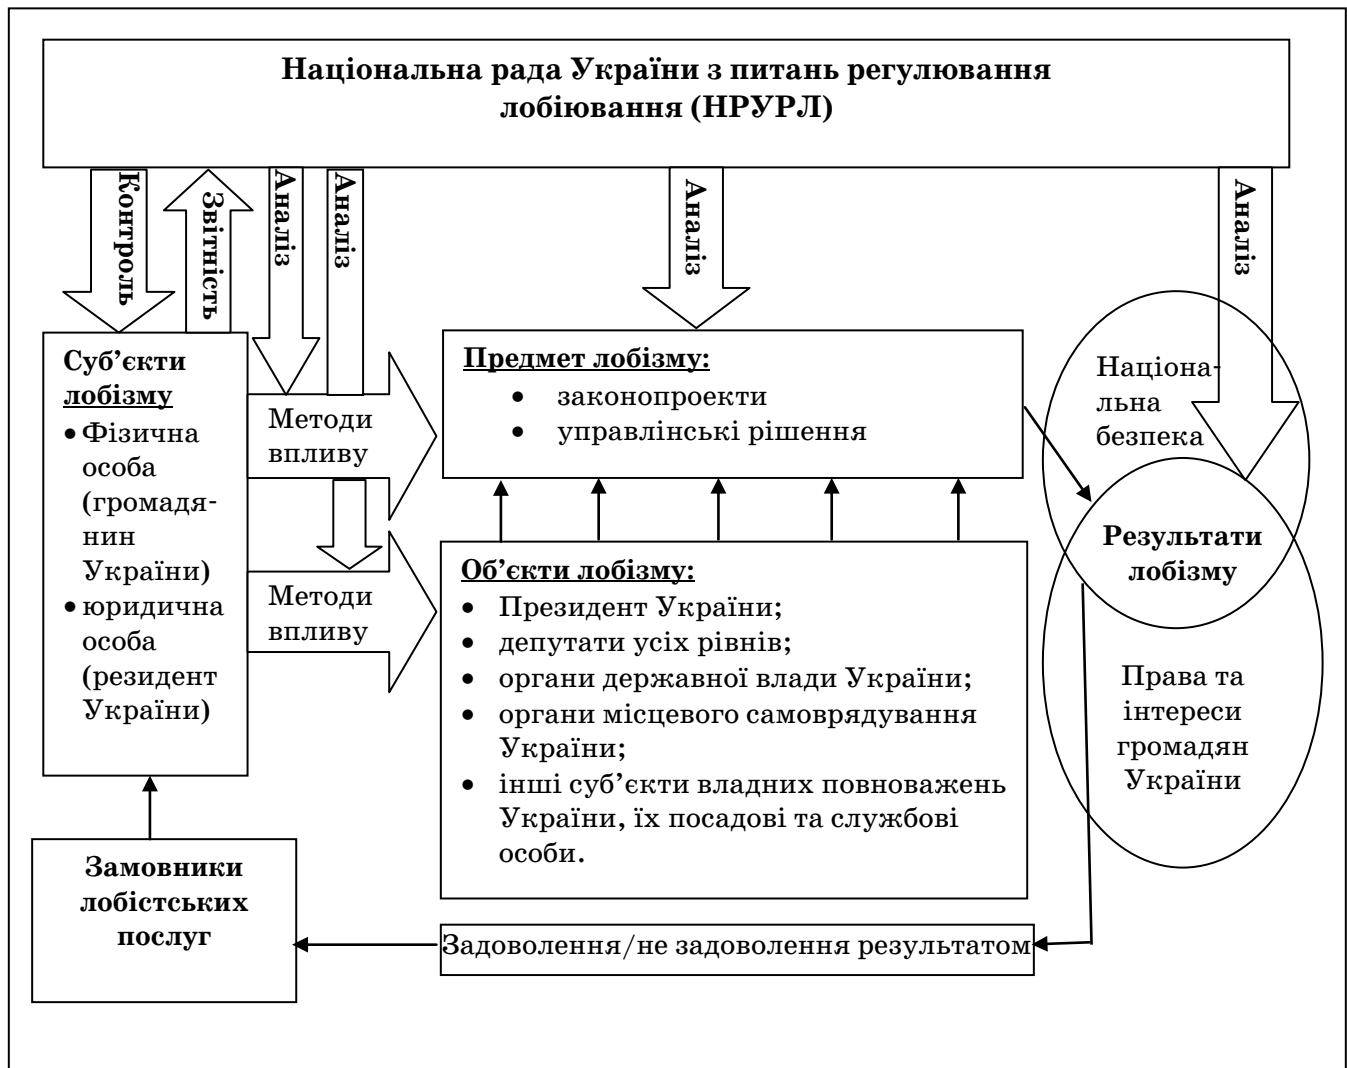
Національна рада України з питань регулювання лобіювання (НРУРЛ)

Контроль

Звітність

Аналіз

Аналіз

Аналіз

Аналіз

Суб'єкти лобізму
• Фізична особа (громадянин України)
• юридична особа (резидент України)

Методи впливу

Методи впливу

Предмет лобізму:
• законопроекти
• управлінські рішення

Об'єкти лобізму:
• Президент України;
• депутати усіх рівнів;
• органи державної влади України;
• органи місцевого самоврядування України;
• інші суб'єкти владних повноважень України, їх посадові та службові особи.

Національна безпека

Результати лобізму

Права та інтереси громадян України

Замовники лобістських послуг

Задоволення/не задоволення результатом